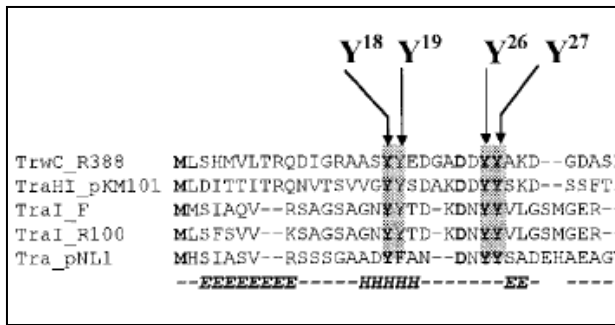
$Y^{18}$ $Y^{19}$ $Y^{26}$ $Y^{27}$

TrwC_R388 MLSHMVLTRQDIGRAASYYEDGADDYYAKD--GDAS
TraHI_pKM101 MLDITTITRQNVTSVVGYYSDAKDDYYSKD--SSFT
TraI_F MMSIAQV--RSAGSAGNYYTD-KDNYYVLGSMGER-
TraI_R100 MLSFSVV--KSAGSAGNYYTD-KDNYYVLGSMGER-
Tra_pNL1 MHSIASV--RSSSGAADYFAN--DNYYSADEHAEAG
--EEEEEEEE-----HHHHH------EE- ----